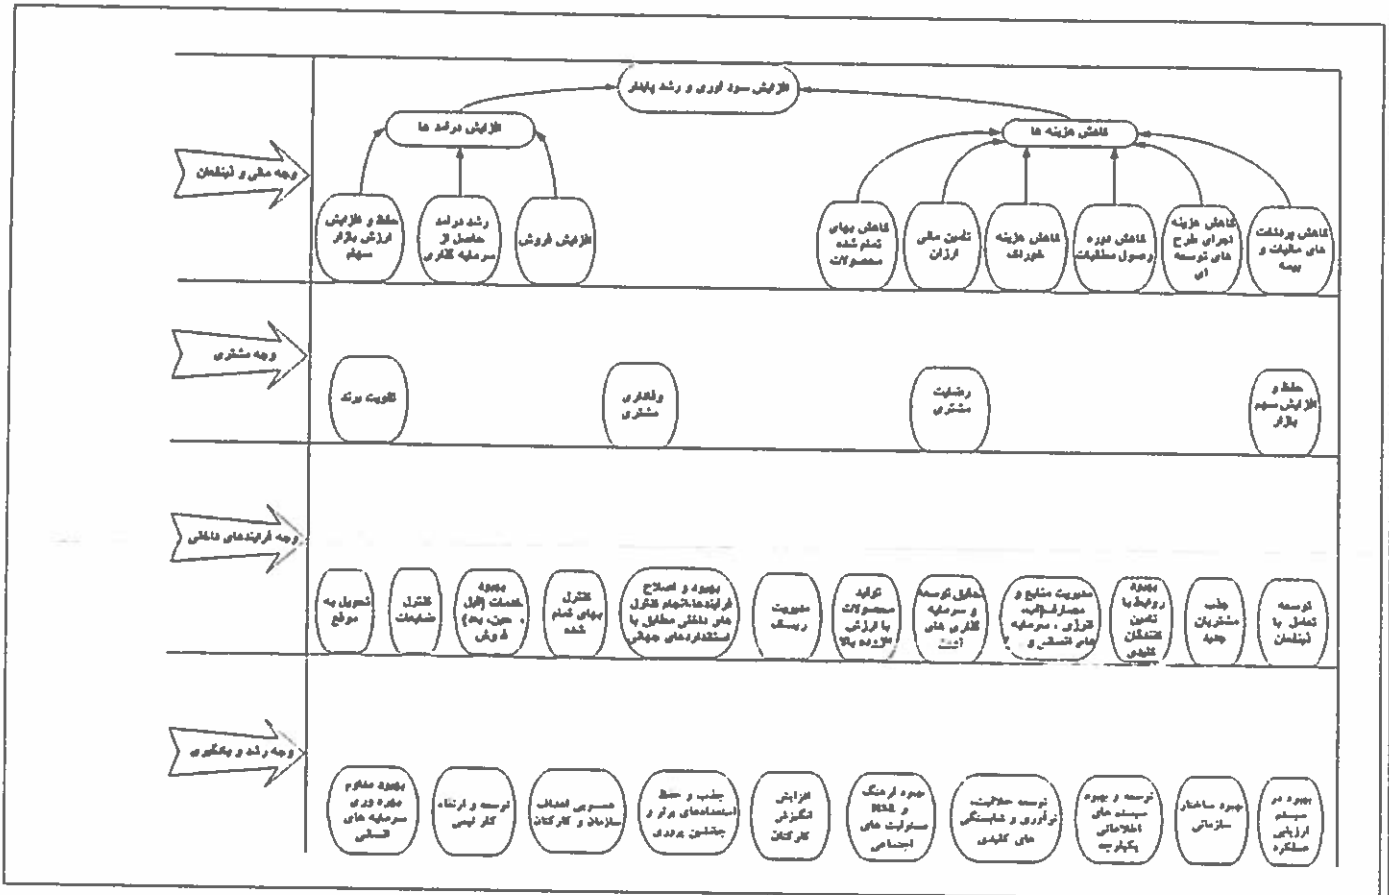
افزایش سود آوری و رشد پایدار

افزایش درآمد ها

کاهش هزینه ها

وجه مالی و ذینفعان

حفظ و افزایش ارزش بازار سهام

رشد درآمد حاصل از سرمایه گذاری

افزایش فروش

کاهش بهای تمام شده محصولات

تامین مالی ارزان

کاهش هزینه خوراک

کاهش دوره وصول مطالبات

کاهش هزینه اجرای طرح های توسعه ای

کاهش پرداخت های مالیات و بیمه

وجه مشتری

تقویت برند

وفاداری مشتری

رضایت مشتری

حفظ و افزایش سهم بازار

وجه فرایندهای داخلی

تحویل به موقع

کنترل ضایعات

بهبود خدمات (قبل ، حین، بعد) فروش

کنترل بهای تمام شده

بهبود و اصلاح فرایندها،انجام کنترل های داخلی مطابق با استانداردهای جهانی

مدیریت ریسک

تولید محصولات با ارزش افزوده بالا

تحقیق توسعه و سرمایه گذاری های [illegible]

مدیریت منابع و مصارف(آب، انرژی ، سرمایه های انسانی و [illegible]

بهبود روابط با تامین کنندگان کلیدی

جذب مشتریان جدید

توسعه تعامل با ذینفعان

وجه رشد و یادگیری

بهبود مداوم بهره وری سرمایه های انسانی

توسعه و ارتقاء کار تیمی

همسویی اهداف سازمان و کارکنان

جذب و حفظ استعدادهای برتر و جانشین پروری

افزایش انگیزش کارکنان

بهبود فرهنگ و HSE مسئولیت های اجتماعی

توسعه خلاقیت، نوآوری و شایستگی های کلیدی

توسعه و بهبود سیستم های اطلاعاتی یکپارچه

بهبود ساختار سازمانی

بهبود در سیستم ارزیابی عملکرد